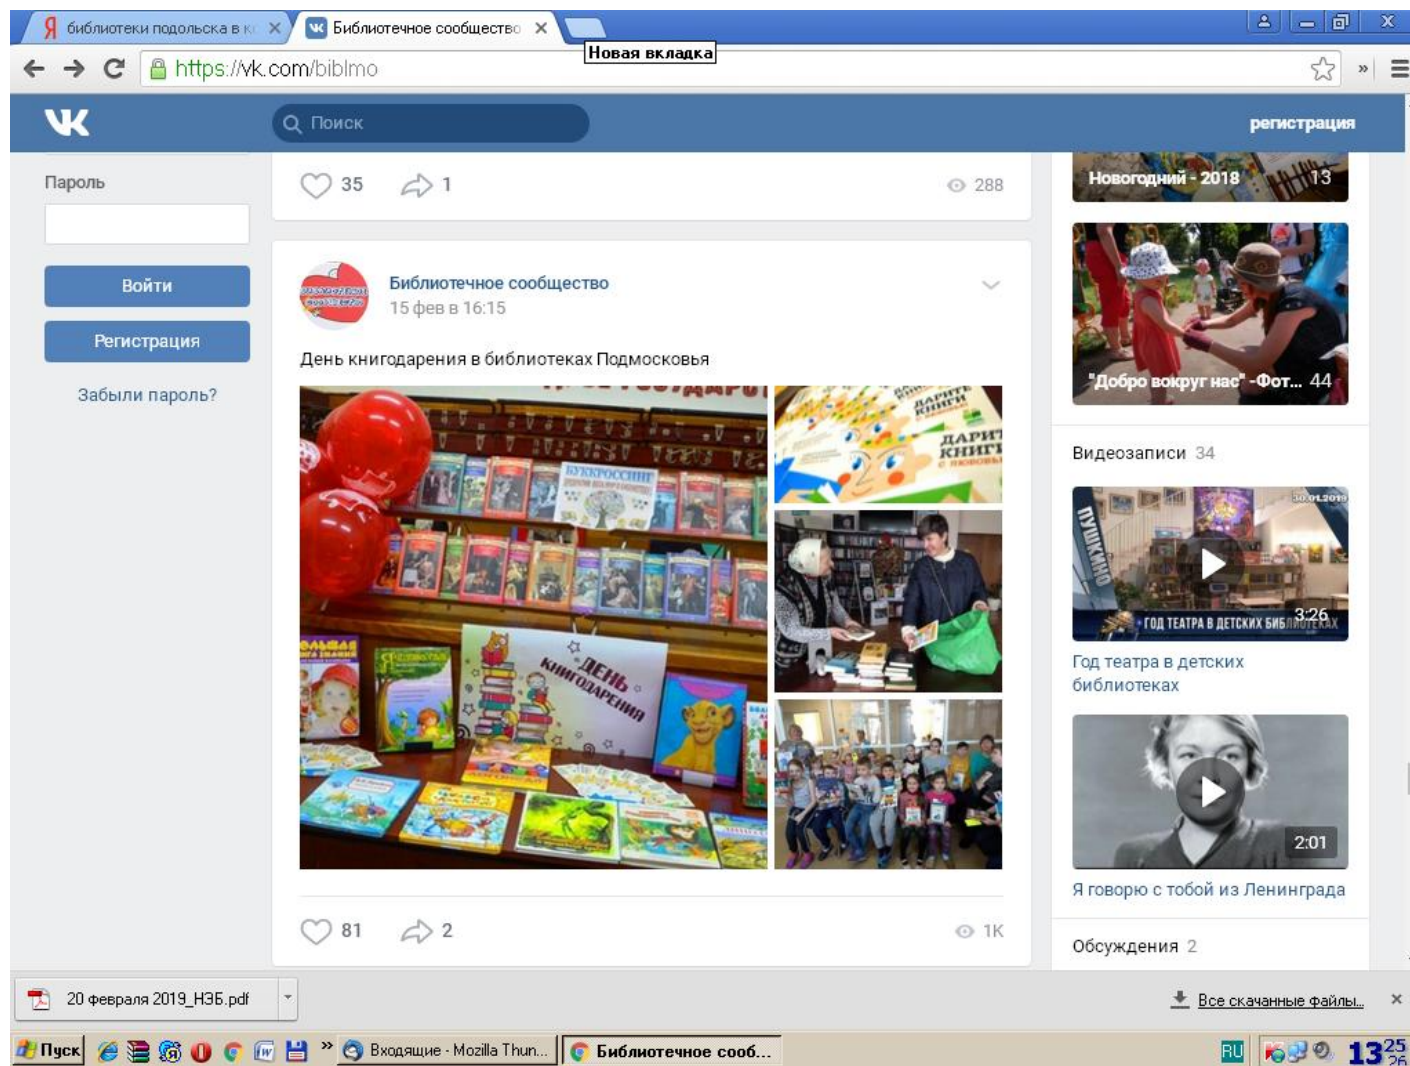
библиотеки подольска в к ×
Библиотечное сообщество ×
Новая вкладка

https://vk.com/biblmo

Поиск
регистрация

Пароль
Войти
Регистрация
Забыли пароль?

35 1 288

Библиотечное сообщество
15 фев в 16:15

День книгодарения в библиотеках Подмосковья

БУККРОССИНГ
ДЕНЬ КНИГОДАРЕНИЯ
ДАРИТЕ КНИГИ
ДАРИТЕ КНИГИ С ЛЮБОВЬЮ

81 2 1K

Новогодний - 2018 13
"Добро вокруг нас" -Фот... 44

Видеозаписи 34

ПУШКИНО
30.01.2019
ГОД ТЕАТРА В ДЕТСКИХ БИБЛИОТЕКАХ
3:26
Год театра в детских библиотеках

2:01
Я говорю с тобой из Ленинграда

Обсуждения 2

20 февраля 2019_НЭБ.pdf
Все скачанные файлы...

Пуск
Входящие - Mozilla Thun...
Библиотечное сооб...
RU
13 25